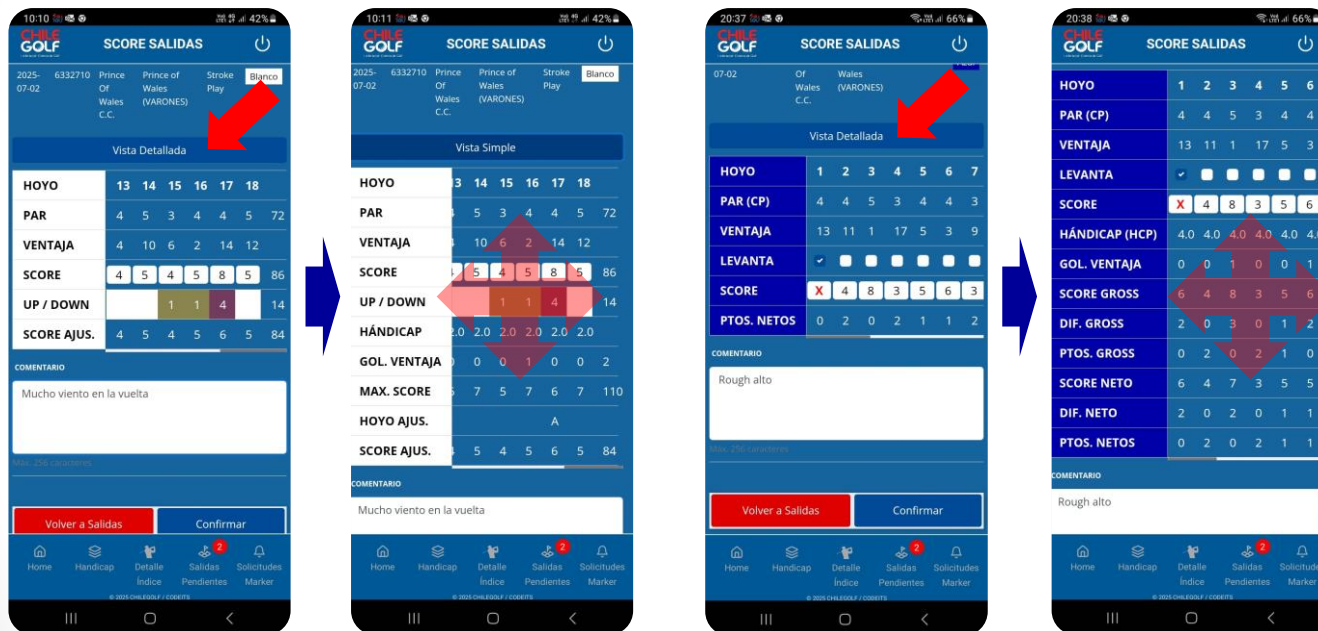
10:10 42%
CHILE GOLF
SCORE SALIDAS

2025-07-02 6332710 Prince Of Wales C.C. Prince of Wales (VARONES) Stroke Play Blanco

Vista Detallada

| HOYO | 13 | 14 | 15 | 16 | 17 | 18 | |
|---|---|---|---|---|---|---|---|
| PAR | 4 | 5 | 3 | 4 | 4 | 5 | 72 |
| VENTAJA | 4 | 10 | 6 | 2 | 14 | 12 | |
| SCORE | 4 | 5 | 4 | 5 | 8 | 5 | 86 |
| UP / DOWN | | | 1 | 1 | 4 | | 14 |
| SCORE AJUS. | 4 | 5 | 4 | 5 | 6 | 5 | 84 |

COMENTARIO
Mucho viento en la vuelta
Max. 256 caracteres

Volver a Salidas
Confirmar

Home Handicap Detalle Índice Salidas Pendientes 2 Solicitudes Marker
© 2025 CHILEGOLF / CODEITS

10:11 42%
CHILE GOLF
SCORE SALIDAS

2025-07-02 6332710 Prince Of Wales C.C. Prince of Wales (VARONES) Stroke Play Blanco

Vista Simple

| HOYO | 13 | 14 | 15 | 16 | 17 | 18 | |
|---|---|---|---|---|---|---|---|
| PAR | 4 | 5 | 3 | 4 | 4 | 5 | 72 |
| VENTAJA | 4 | 10 | 6 | 2 | 14 | 12 | |
| SCORE | 4 | 5 | 4 | 5 | 8 | 5 | 86 |
| UP / DOWN | | | 1 | 1 | 4 | | 14 |
| HÁNDICAP | 2.0 | 2.0 | 2.0 | 2.0 | 2.0 | 2.0 | |
| GOL. VENTAJA | 0 | 0 | 0 | 1 | 0 | 0 | 2 |
| MAX. SCORE | 6 | 7 | 5 | 7 | 6 | 7 | 110 |
| HOYO AJUS. | | | | | A | | |
| SCORE AJUS. | 4 | 5 | 4 | 5 | 6 | 5 | 84 |

COMENTARIO
Mucho viento en la vuelta

Home Handicap Detalle Índice Salidas Pendientes 2 Solicitudes Marker
© 2025 CHILEGOLF / CODEITS

20:37 66%
CHILE GOLF
SCORE SALIDAS

07-02 Of Wales C.C. Wales (VARONES)

Vista Detallada

| HOYO | 1 | 2 | 3 | 4 | 5 | 6 | 7 |
|---|---|---|---|---|---|---|---|
| PAR (CP) | 4 | 4 | 5 | 3 | 4 | 4 | 3 |
| VENTAJA | 13 | 11 | 1 | 17 | 5 | 3 | 9 |
| LEVANTA | | | | | | | |
| SCORE | X | 4 | 8 | 3 | 5 | 6 | 3 |
| PTOS. NETOS | 0 | 2 | 0 | 2 | 1 | 1 | 2 |

COMENTARIO
Rough alto
Max. 256 caracteres

Volver a Salidas
Confirmar

Home Handicap Detalle Índice Salidas Pendientes 2 Solicitudes Marker
© 2025 CHILEGOLF / CODEITS

20:38 66%
CHILE GOLF
SCORE SALIDAS

| HOYO | 1 | 2 | 3 | 4 | 5 | 6 |
|---|---|---|---|---|---|---|
| PAR (CP) | 4 | 4 | 5 | 3 | 4 | 4 |
| VENTAJA | 13 | 11 | 1 | 17 | 5 | 3 |
| LEVANTA | | | | | | |
| SCORE | X | 4 | 8 | 3 | 5 | 6 |
| HÁNDICAP (HCP) | 4.0 | 4.0 | 4.0 | 4.0 | 4.0 | 4.0 |
| GOL. VENTAJA | 0 | 0 | 1 | 0 | 0 | 1 |
| SCORE GROSS | 6 | 4 | 8 | 3 | 5 | 6 |
| DIF. GROSS | 2 | 0 | 3 | 0 | 1 | 2 |
| PTOS. GROSS | 0 | 2 | 0 | 2 | 1 | 0 |
| SCORE NETO | 6 | 4 | 7 | 3 | 5 | 5 |
| DIF. NETO | 2 | 0 | 2 | 0 | 1 | 1 |
| PTOS. NETOS | 0 | 2 | 0 | 2 | 1 | 1 |

COMENTARIO
Rough alto

Home Handicap Detalle Índice Salidas Pendientes 2 Solicitudes Marker
© 2025 CHILEGOLF / CODEITS